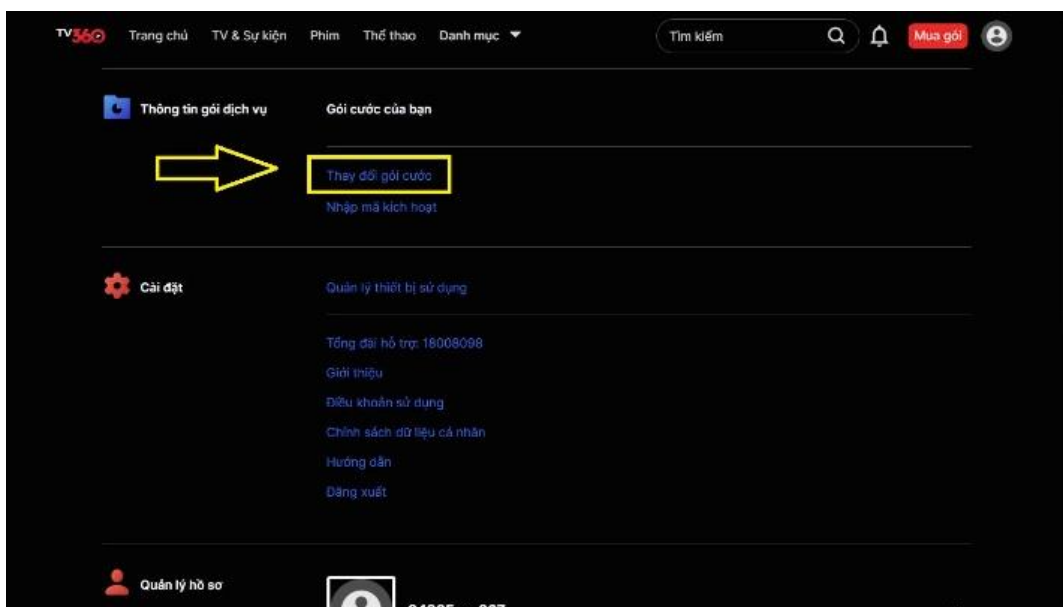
TV360 Trang chủ TV & Sự kiện Phim Thể thao Danh mục

Tìm kiếm

Mua gói

Thông tin gói dịch vụ

Gói cước của bạn

Thay đổi gói cước

Nhập mã kích hoạt

Cài đặt

Quản lý thiết bị sử dụng

Tổng đài hỗ trợ: 18008098

Giới thiệu

Điều khoản sử dụng

Chính sách dữ liệu cá nhân

Hướng dẫn

Đăng xuất

Quản lý hồ sơ

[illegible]